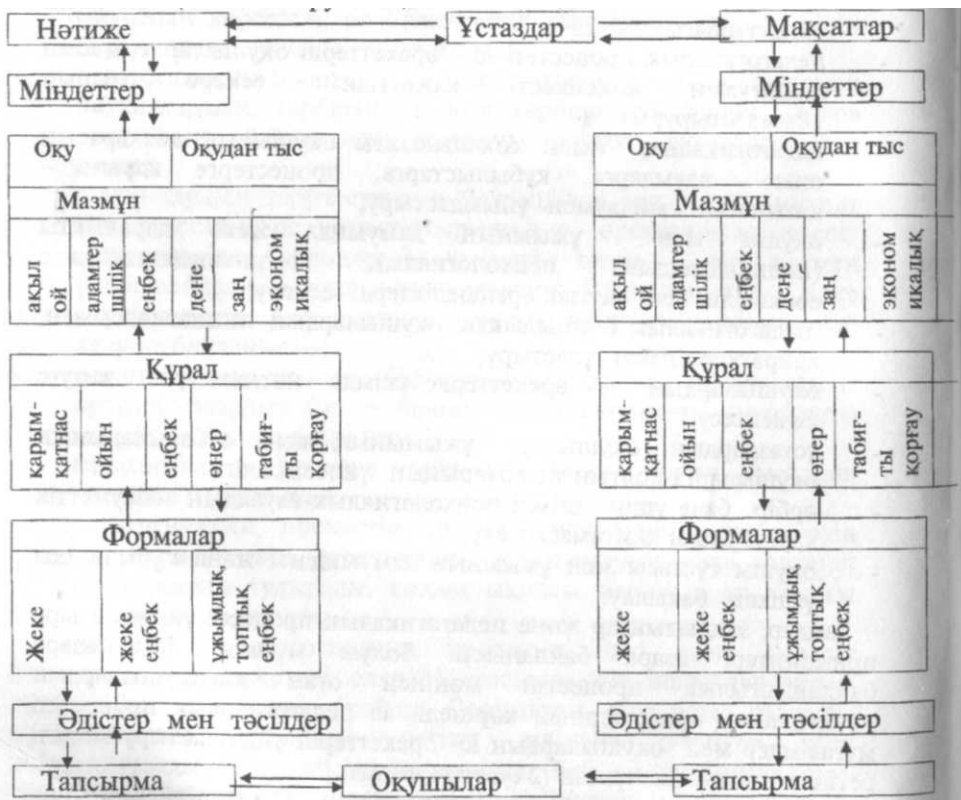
Нәтиже

Ұстаздар

Мақсаттар

Міндеттер

Міндеттер

Оқу

Оқудан тыс

Оқу

Оқудан тыс

Мазмұн

Мазмұн

ақыл ой

адамгершілік

еңбек

дене

заң

экономикалық

ақыл ой

адамгершілік

еңбек

дене

заң

экономикалық

Құрал

Құрал

қарым-қатнас

ойын

еңбек

өнер

табиғатты қорғау

қарым-қатнас

ойын

еңбек

өнер

табиғатты қорғау

Формалар

Формалар

Жеке

жеке еңбек

ұжымдық топтық еңбек

Жеке

жеке еңбек

ұжымдық топтық еңбек

Әдістер мен тәсілдер

Әдістер мен тәсілдер

Тапсырма

Оқушылар

Тапсырма